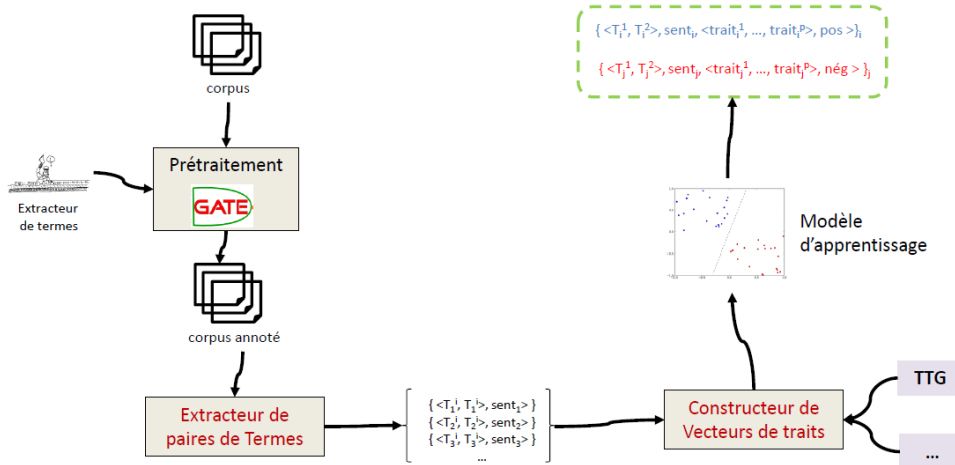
corpus

Prétraitement

GATE

Extracteur de termes

corpus annoté

Extracteur de paires de Termes

{ $<T_1^i, T_1^j>$, $sent_1$> }
{ $<T_2^i, T_2^j>$, $sent_2$> }
{ $<T_3^i, T_3^j>$, $sent_3$> }
...

Constructeur de Vecteurs de traits

TTG

...

Modèle d'apprentissage

{ $<T_i^1, T_i^2>$, $sent_i$, $<trait_i^1, ..., trait_i^p>$, pos $>\}_i$

{ $<T_j^1, T_j^2>$, $sent_j$, $<trait_j^1, ..., trait_j^p>$, nég $>\}_j$